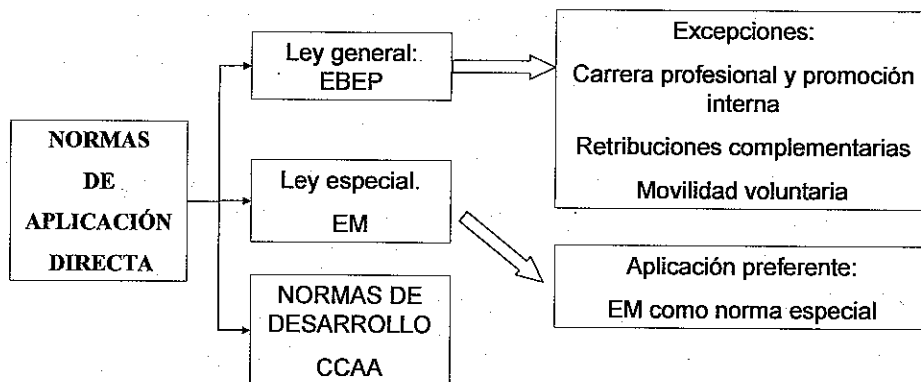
NORMAS DE APLICACIÓN DIRECTA

Ley general: EBEP

Excepciones:

Carrera profesional y promoción interna

Retribuciones complementarias

Movilidad voluntaria

Ley especial. EM

Aplicación preferente:

EM como norma especial

NORMAS DE DESARROLLO

CCAA